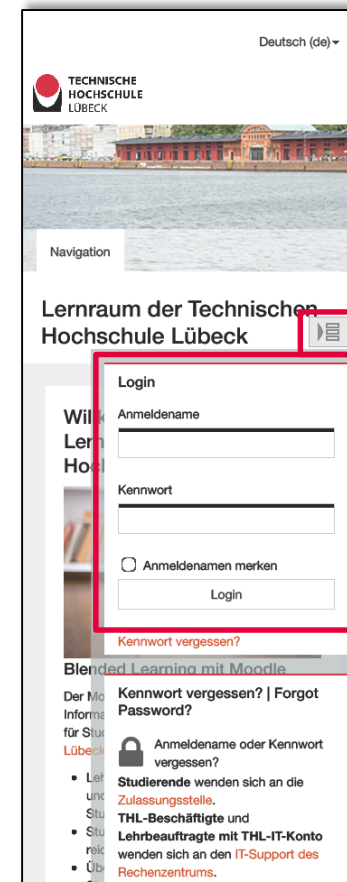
Deutsch (de)

TECHNISCHE HOCHSCHULE LÜBECK

Navigation

Lernraum der Technischen Hochschule Lübeck

Wil
Ler
Hoc

Login

Anmeldename

Kennwort

Anmeldenamen merken

Login

Kennwort vergessen?

Blended Learning mit Moodle

Der Mo
Informa
für Stu
Lübeck

• Leh
und
Stu
• Stu
reic
• Üb

Kennwort vergessen? | Forgot Password?

Anmeldename oder Kennwort vergessen?
Studierende wenden sich an die Zulassungsstelle.
THL-Beschäftigte und Lehrbeauftragte mit THL-IT-Konto wenden sich an den IT-Support des Rechenzentrums.